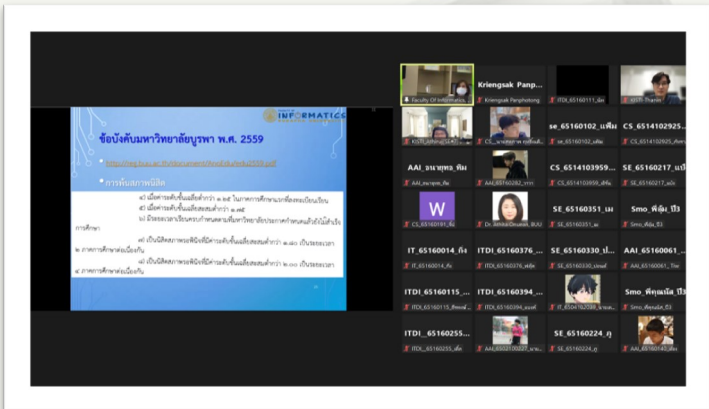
INFORMATICS

ข้อบังคับมหาวิทยาลัยบูรพา พ.ศ. 2559

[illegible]

การพ้นสภาพนิสิต

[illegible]

Faculty Of Informatics

Kriengsak Panp...

Kriengsak Panphotong

ITDI_65160111_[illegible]

KSTI_Thanin

se_65160102_แฟ้ม

se_65160102_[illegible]

CS_65141029...

AAI_อนาคุพล_พิม

CS_6514103959...

SE_65160217_แป

W

SE_65160351_ม

Smo_พิชุ่ม_ปี3

Dr. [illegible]

IT_65160014_กิจ

ITDI_65160376_...

SE_65160330_ป...

AAI_65160061_...

ITDI_65160115_...

ITDI_65160394_...

Smo_พีทุนนัด_ปี3

ITDI_65160255...

SE_65160224_ภู